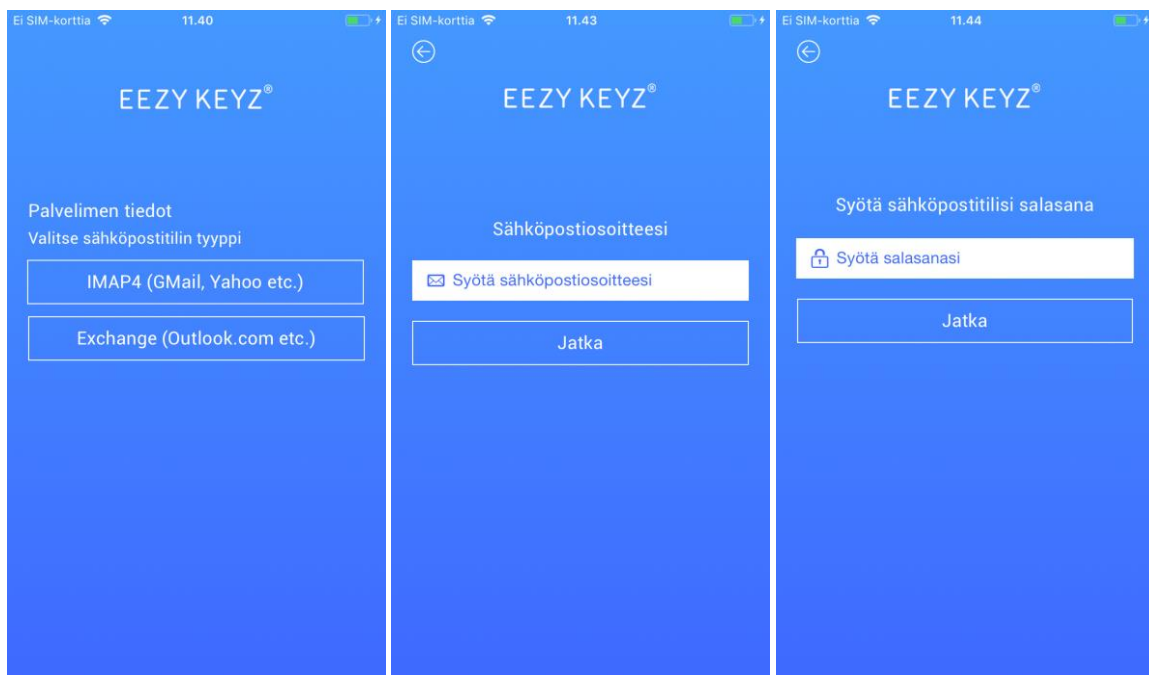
Ei SIM-korttia 11.40

EEZY KEYZ®

Palvelimen tiedot
Valitse sähköpostitilin tyyppi

IMAP4 (GMail, Yahoo etc.)

Exchange (Outlook.com etc.)

Ei SIM-korttia 11.43

EEZY KEYZ®

Sähköpostiosoitteesi

Syötä sähköpostiosoitteesi

Jatka

Ei SIM-korttia 11.44

EEZY KEYZ®

Syötä sähköpostitilisi salasana

Syötä salasanasi

Jatka